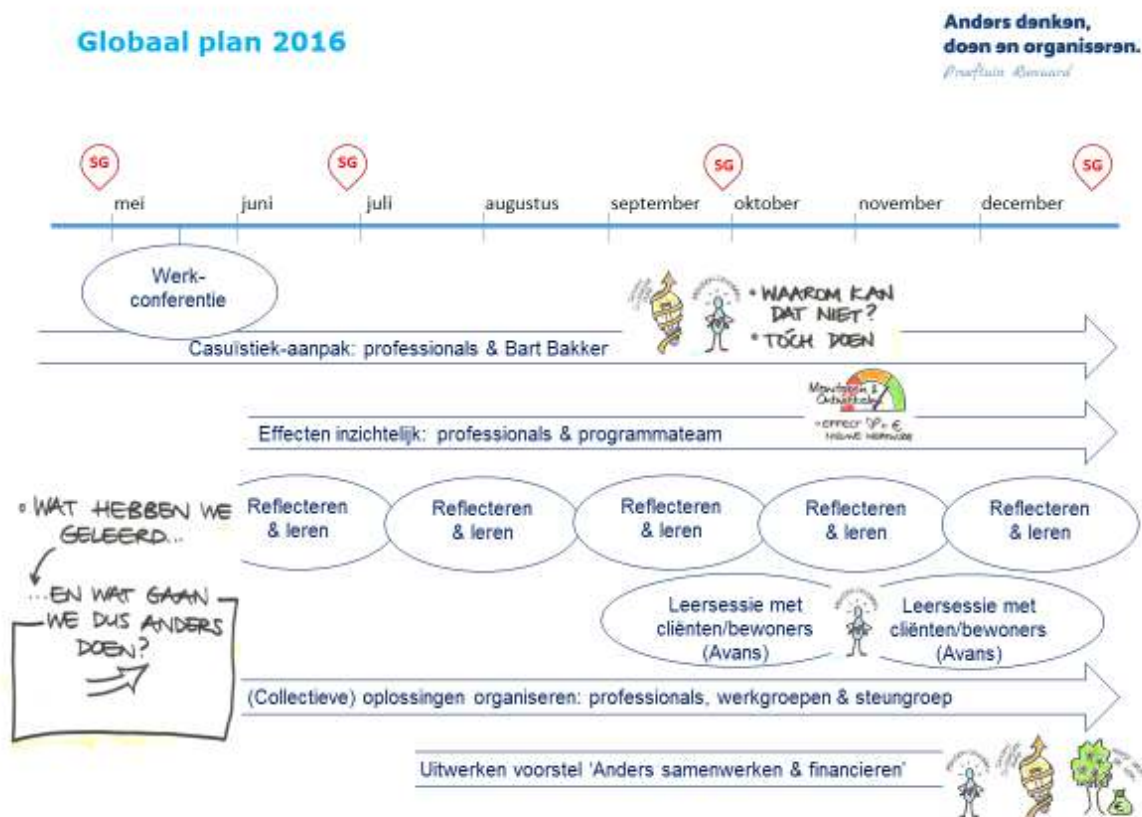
Globaal plan 2016

Anders denken, doen en organiseren.
Proeftuin Rosmalen

SG SG SG SG

mei juni juli augustus september oktober november december

Werkconferentie

• WAAROM KAN DAT NIET?
• TOCH DOEN

Casuïstiek-aanpak: professionals & Bart Bakker

Monitoren & Ontwikkelen
• effect % € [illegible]

Effecten inzichtelijk: professionals & programmateam

• WAT HEBBEN WE GELEERD...
...EN WAT GAAN WE DUS ANDERS DOEN?

Reflecteren & leren

Reflecteren & leren

Reflecteren & leren

Reflecteren & leren

Reflecteren & leren

Leersessie met cliënten/bewoners (Avans)

Leersessie met cliënten/bewoners (Avans)

(Collectieve) oplossingen organiseren: professionals, werkgroepen & steungroep

Uitwerken voorstel 'Anders samenwerken & financieren'

€